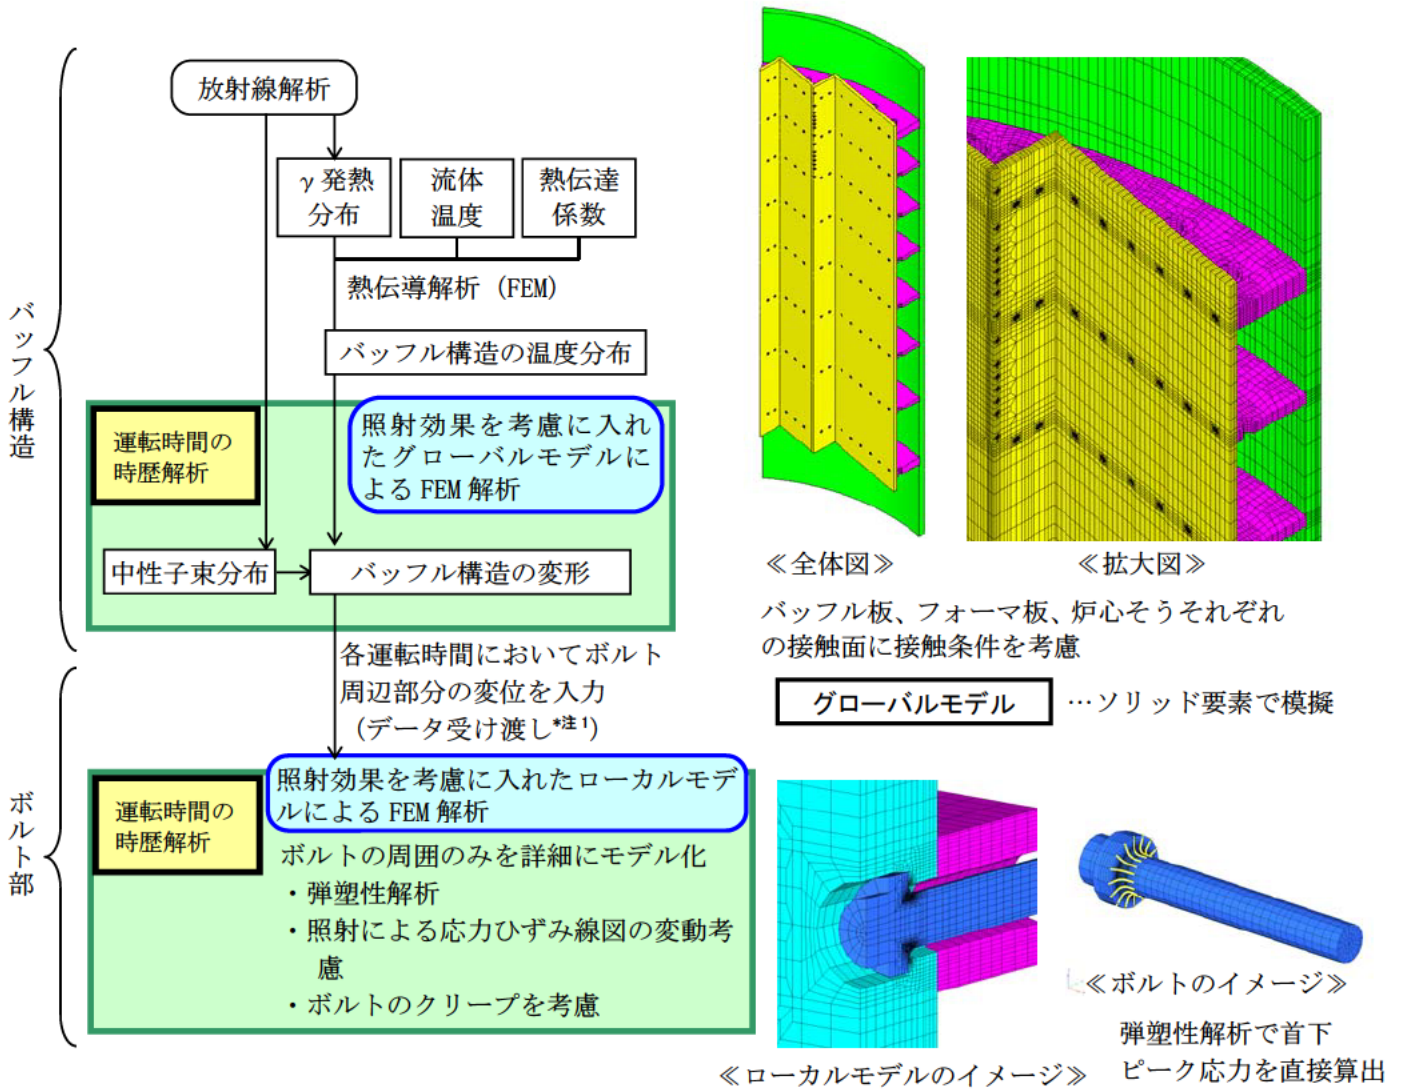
バッフル構造

放射線解析

γ 発熱分布

流体温度

熱伝達係数

熱伝導解析（FEM）

バッフル構造の温度分布

運転時間の時歴解析

照射効果を考慮に入れたグローバルモデルによる FEM 解析

中性子束分布

バッフル構造の変形

各運転時間においてボルト周辺部分の変位を入力（データ受け渡し$^{*注1}$）

ボルト部

運転時間の時歴解析

照射効果を考慮に入れたローカルモデルによる FEM 解析

ボルトの周囲のみを詳細にモデル化
・弾塑性解析
・照射による応力ひずみ線図の変動考慮
・ボルトのクリープを考慮

≪全体図≫

≪拡大図≫

バッフル板、フォーマ板、炉心そうそれぞれの接触面に接触条件を考慮

グローバルモデル

…ソリッド要素で模擬

≪ボルトのイメージ≫

弾塑性解析で首下ピーク応力を直接算出

≪ローカルモデルのイメージ≫